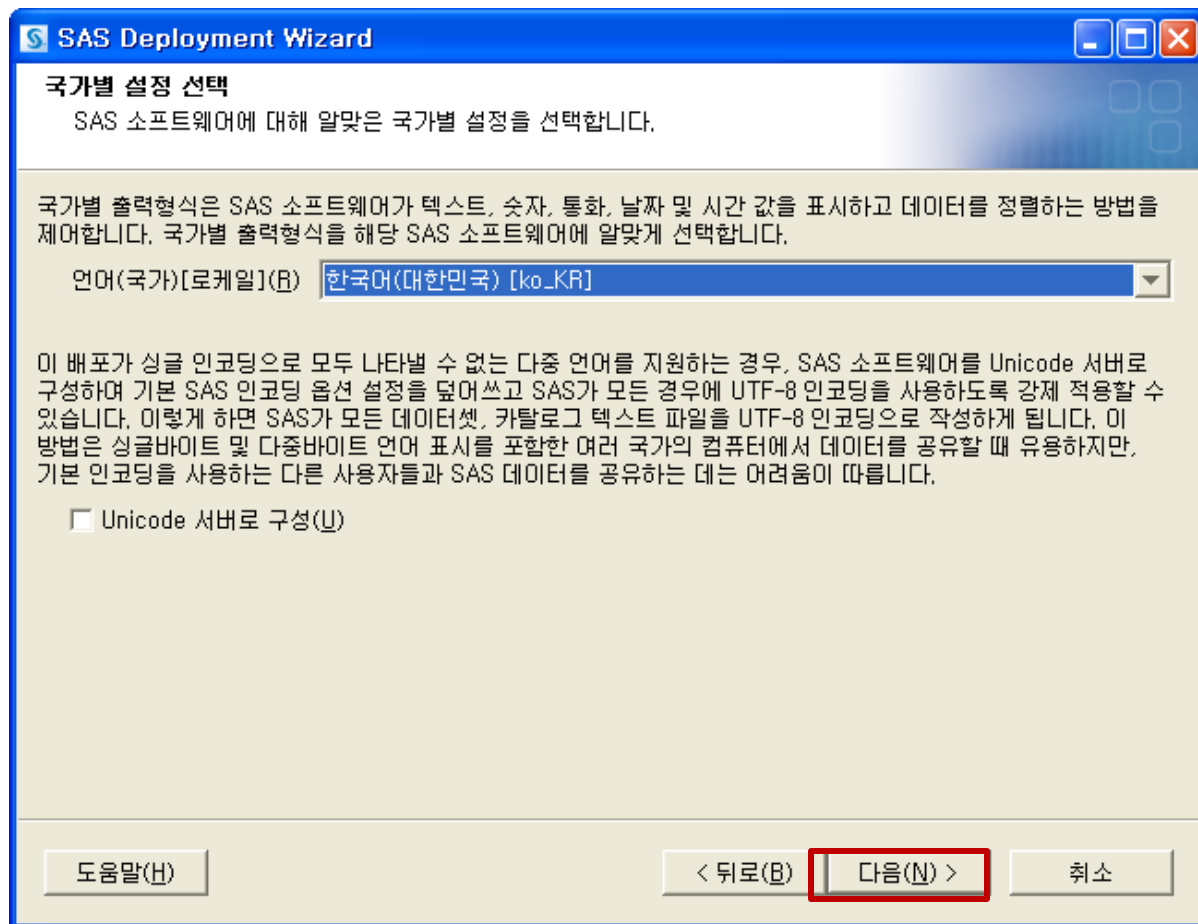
SAS Deployment Wizard

국가별 설정 선택

SAS 소프트웨어에 대해 알맞은 국가별 설정을 선택합니다.

국가별 출력형식은 SAS 소프트웨어가 텍스트, 숫자, 통화, 날짜 및 시간 값을 표시하고 데이터를 정렬하는 방법을 제어합니다. 국가별 출력형식을 해당 SAS 소프트웨어에 알맞게 선택합니다.

언어(국가)[로케일](R) 한국어(대한민국) [ko_KR]

이 배포가 싱글 인코딩으로 모두 나타낼 수 없는 다중 언어를 지원하는 경우, SAS 소프트웨어를 Unicode 서버로 구성하여 기본 SAS 인코딩 옵션 설정을 덮어쓰고 SAS가 모든 경우에 UTF-8 인코딩을 사용하도록 강제 적용할 수 있습니다. 이렇게 하면 SAS가 모든 데이터셋, 카탈로그 텍스트 파일을 UTF-8 인코딩으로 작성하게 됩니다. 이 방법은 싱글바이트 및 다중바이트 언어 표시를 포함한 여러 국가의 컴퓨터에서 데이터를 공유할 때 유용하지만, 기본 인코딩을 사용하는 다른 사용자들과 SAS 데이터를 공유하는 데는 어려움이 따릅니다.

Unicode 서버로 구성(U)

도움말(H)

< 뒤로(B)

다음(N) >

취소